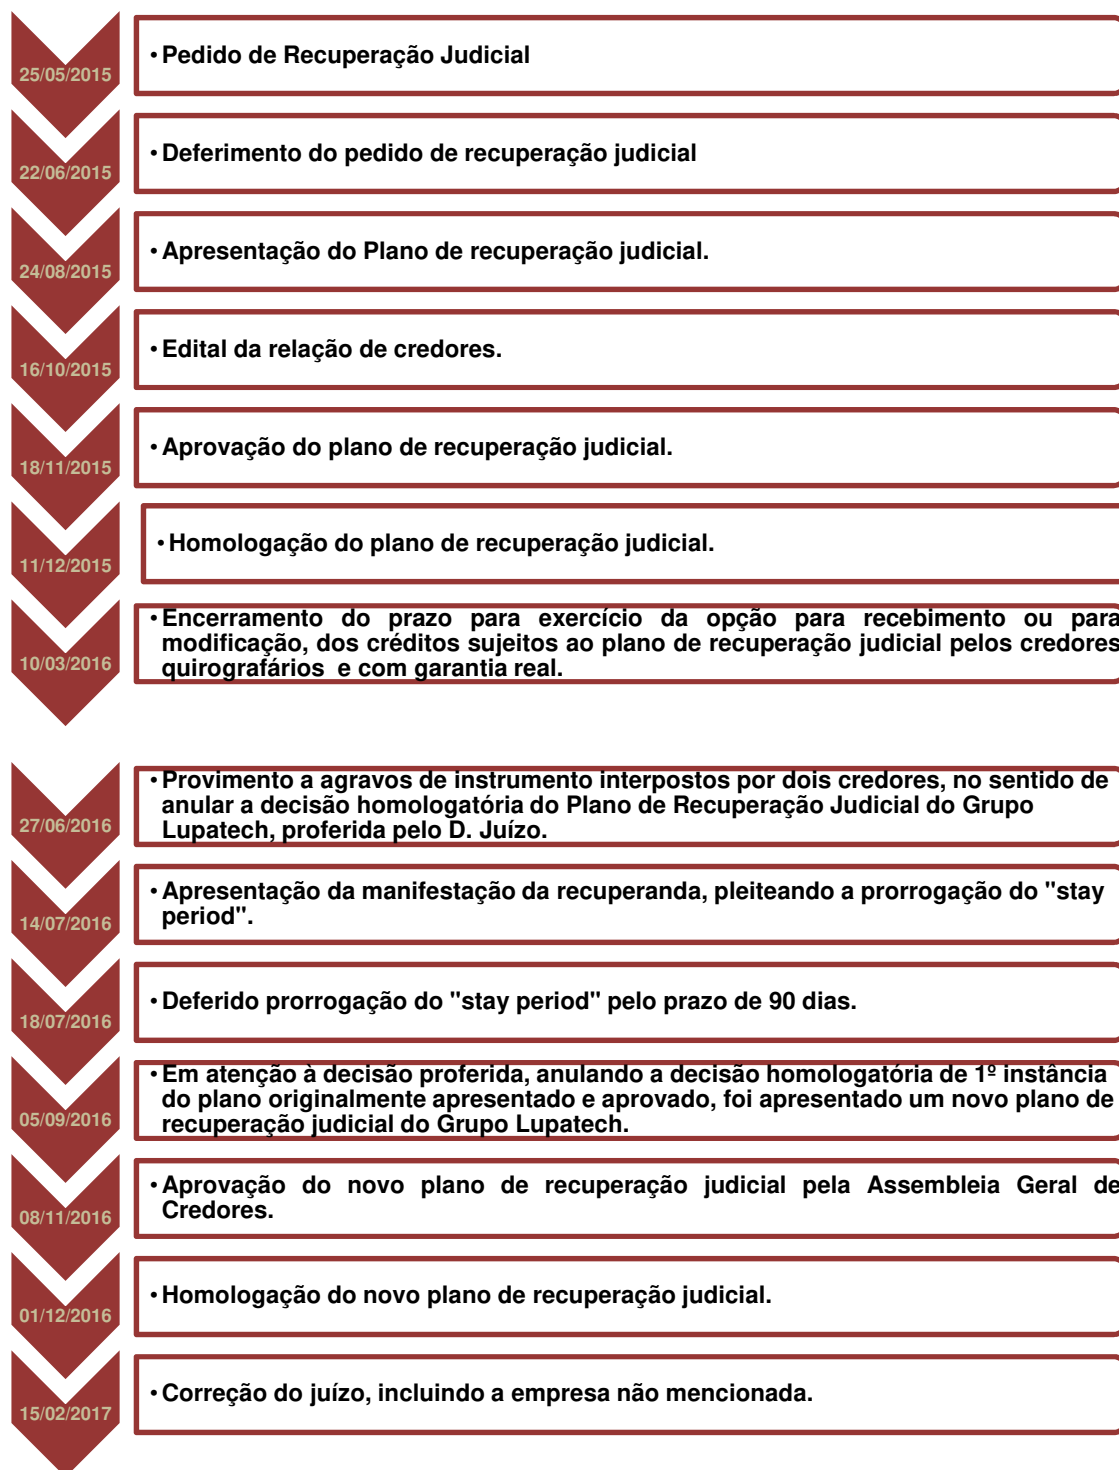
25/05/2015

• Pedido de Recuperação Judicial

22/06/2015

• Deferimento do pedido de recuperação judicial

24/08/2015

• Apresentação do Plano de recuperação judicial.

16/10/2015

• Edital da relação de credores.

18/11/2015

• Aprovação do plano de recuperação judicial.

11/12/2015

• Homologação do plano de recuperação judicial.

10/03/2016

• Encerramento do prazo para exercício da opção para recebimento ou para modificação, dos créditos sujeitos ao plano de recuperação judicial pelos credores quirografários e com garantia real.

27/06/2016

• Provimento a agravos de instrumento interpostos por dois credores, no sentido de anular a decisão homologatória do Plano de Recuperação Judicial do Grupo Lupatech, proferida pelo D. Juízo.

14/07/2016

• Apresentação da manifestação da recuperanda, pleiteando a prorrogação do "stay period".

18/07/2016

• Deferido prorrogação do "stay period" pelo prazo de 90 dias.

05/09/2016

• Em atenção à decisão proferida, anulando a decisão homologatória de 1º instância do plano originalmente apresentado e aprovado, foi apresentado um novo plano de recuperação judicial do Grupo Lupatech.

08/11/2016

• Aprovação do novo plano de recuperação judicial pela Assembleia Geral de Credores.

01/12/2016

• Homologação do novo plano de recuperação judicial.

15/02/2017

• Correção do juízo, incluindo a empresa não mencionada.